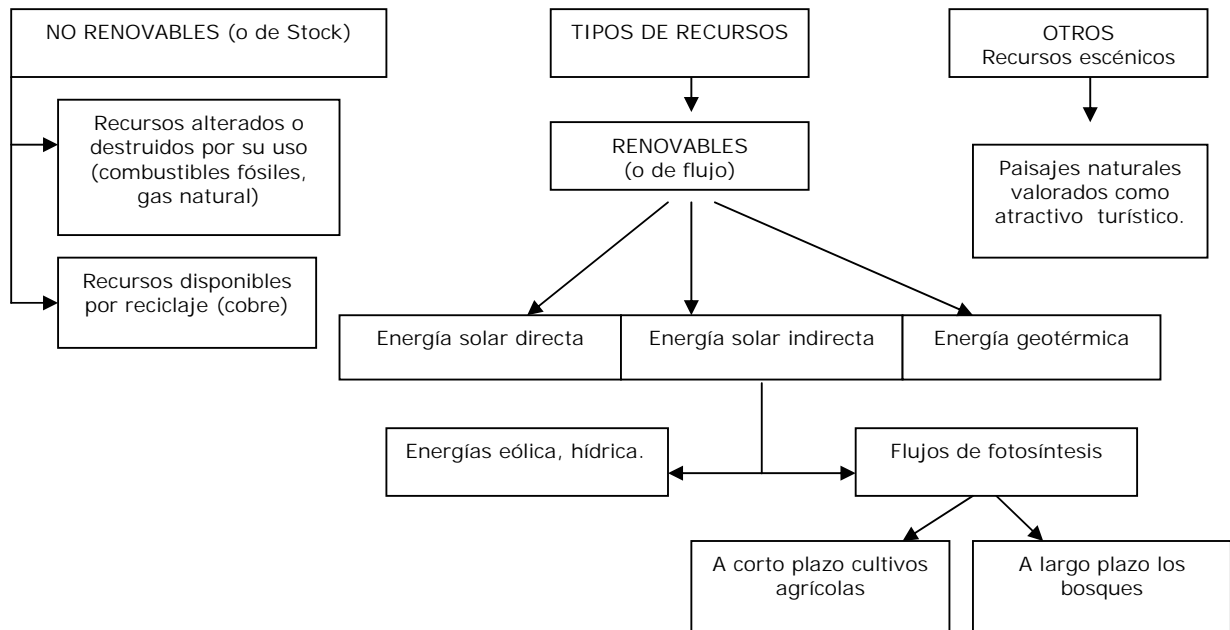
NO RENOVABLES (o de Stock)

Recursos alterados o destruidos por su uso (combustibles fósiles, gas natural)

Recursos disponibles por reciclaje (cobre)

TIPOS DE RECURSOS

RENOVABLES (o de flujo)

OTROS Recursos escénicos

Paisajes naturales valorados como atractivo turístico.

Energía solar directa

Energía solar indirecta

Energía geotérmica

Energías eólica, hídrica.

Flujos de fotosíntesis

A corto plazo cultivos agrícolas

A largo plazo los bosques